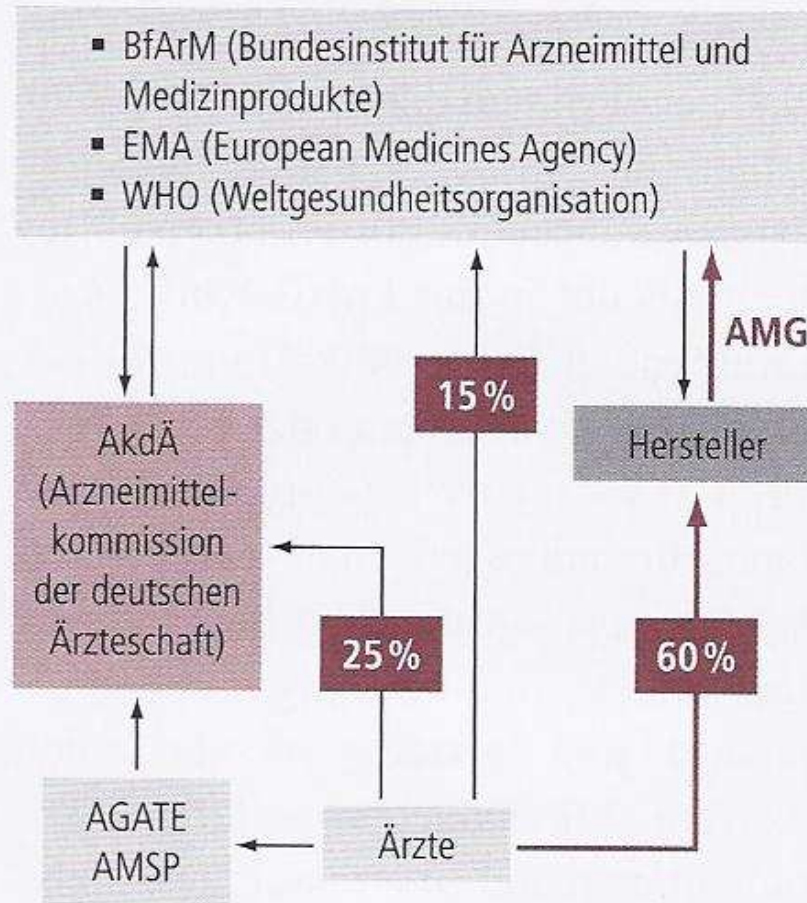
▪ BfArM (Bundesinstitut für Arzneimittel und Medizinprodukte)
▪ EMA (European Medicines Agency)
▪ WHO (Weltgesundheitsorganisation)

AMG

15%

AkdÄ (Arzneimittelkommission der deutschen Ärzteschaft)

Hersteller

25%

60%

AGATE
AMSP

Ärzte